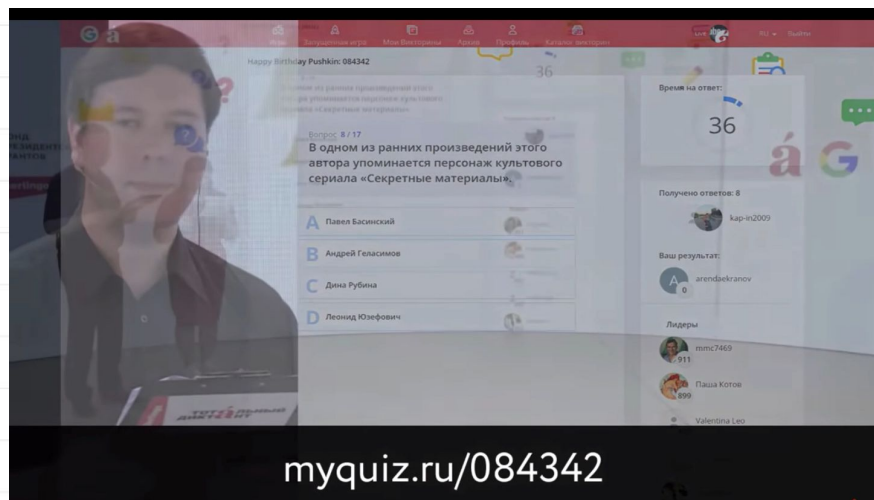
Запущенные игры Мои Викторины Архив Профиль Каталог викторин

RU Выйти

Happy Birthday Pushkin: 084342

36

Время на ответ:

36

Вопрос 8 / 17

В одном из ранних произведений этого автора упоминается персонаж культового сериала «Секретные материалы».

A Павел Басинский

B Андрей Геласимов

C Дина Рубина

D Леонид Юзефович

Получено ответов: 8

kap-in2009

Ваш результат:

arendaekranov

0

Лидеры

mmc7469

911

Паша Котов

899

Valentina Leo

myquiz.ru/084342